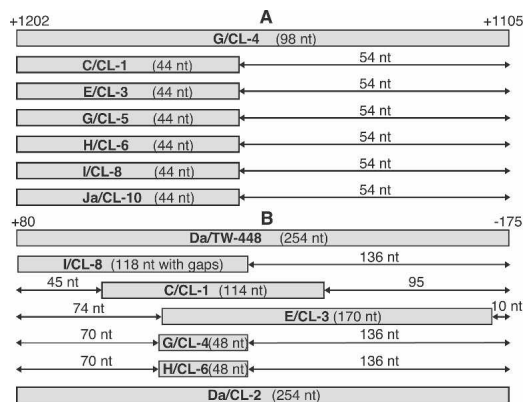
+1202 A +1105

G/CL-4 (98 nt)

C/CL-1 (44 nt) 54 nt

E/CL-3 (44 nt) 54 nt

G/CL-5 (44 nt) 54 nt

H/CL-6 (44 nt) 54 nt

I/CL-8 (44 nt) 54 nt

Ja/CL-10 (44 nt) 54 nt

+80 B -175

Da/TW-448 (254 nt)

I/CL-8 (118 nt with gaps) 136 nt

45 nt C/CL-1 (114 nt) 95

74 nt E/CL-3 (170 nt) 10 nt

70 nt G/CL-4(48 nt) 136 nt

70 nt H/CL-6(48 nt) 136 nt

Da/CL-2 (254 nt)